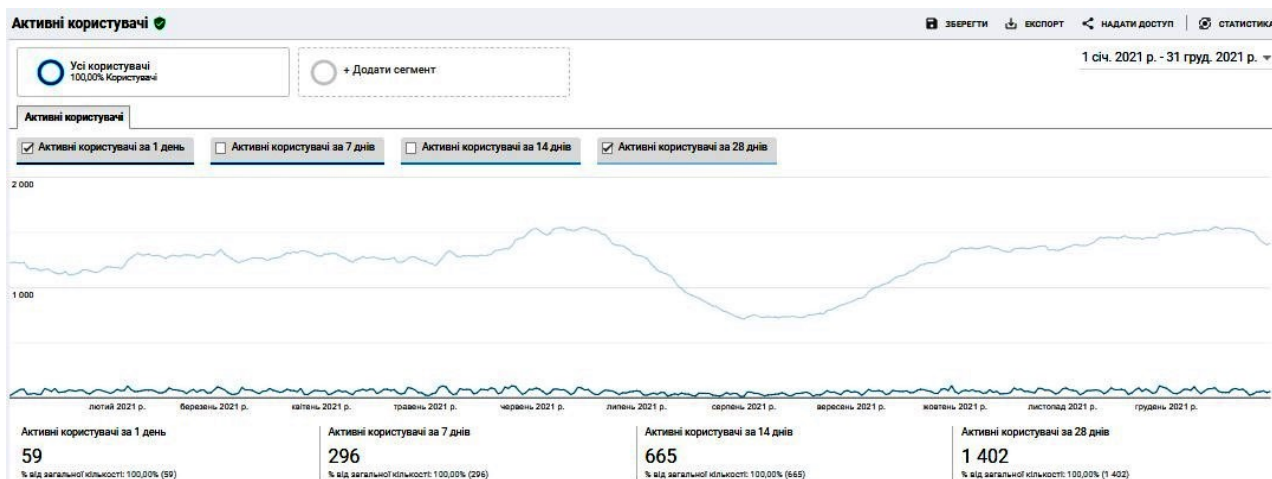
Активні користувачі

ЗБЕРЕГТИ ЕКСПОРТ НАДАТИ ДОСТУП СТАТИСТИКА

Усі користувачі
100,00% Користувачі

+ Додати сегмент

1 січ. 2021 р. - 31 груд. 2021 р.

Активні користувачі

Активні користувачі за 1 день
Активні користувачі за 7 днів
Активні користувачі за 14 днів
Активні користувачі за 28 днів

2 000

1 000

лютий 2021 р. березень 2021 р. квітень 2021 р. травень 2021 р. червень 2021 р. липень 2021 р. серпень 2021 р. вересень 2021 р. жовтень 2021 р. листопад 2021 р. грудень 2021 р.

Активні користувачі за 1 день
59
% від загальної кількості: 100,00% (59)

Активні користувачі за 7 днів
296
% від загальної кількості: 100,00% (296)

Активні користувачі за 14 днів
665
% від загальної кількості: 100,00% (665)

Активні користувачі за 28 днів
1 402
% від загальної кількості: 100,00% (1 402)